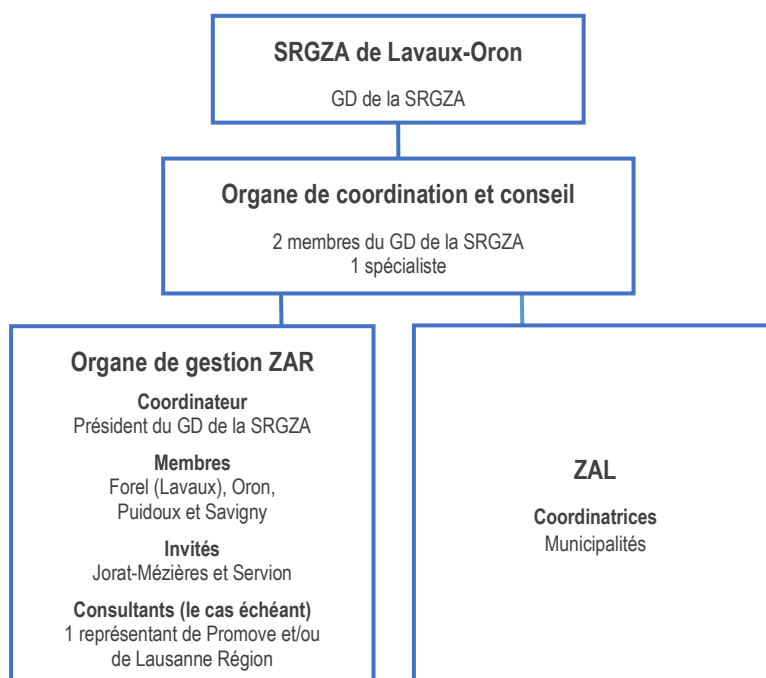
SRGZA de Lavaux-Oron

GD de la SRGZA

Organe de coordination et conseil

2 membres du GD de la SRGZA
1 spécialiste

Organe de gestion ZAR

Coordinateur
Président du GD de la SRGZA

Membres
Forel (Lavaux), Oron, Puidoux et Savigny

Invités
Jorat-Mézières et Servion

Consultants (le cas échéant)
1 représentant de Promove et/ou de Lausanne Région

ZAL

Coordinatrices
Municipalités